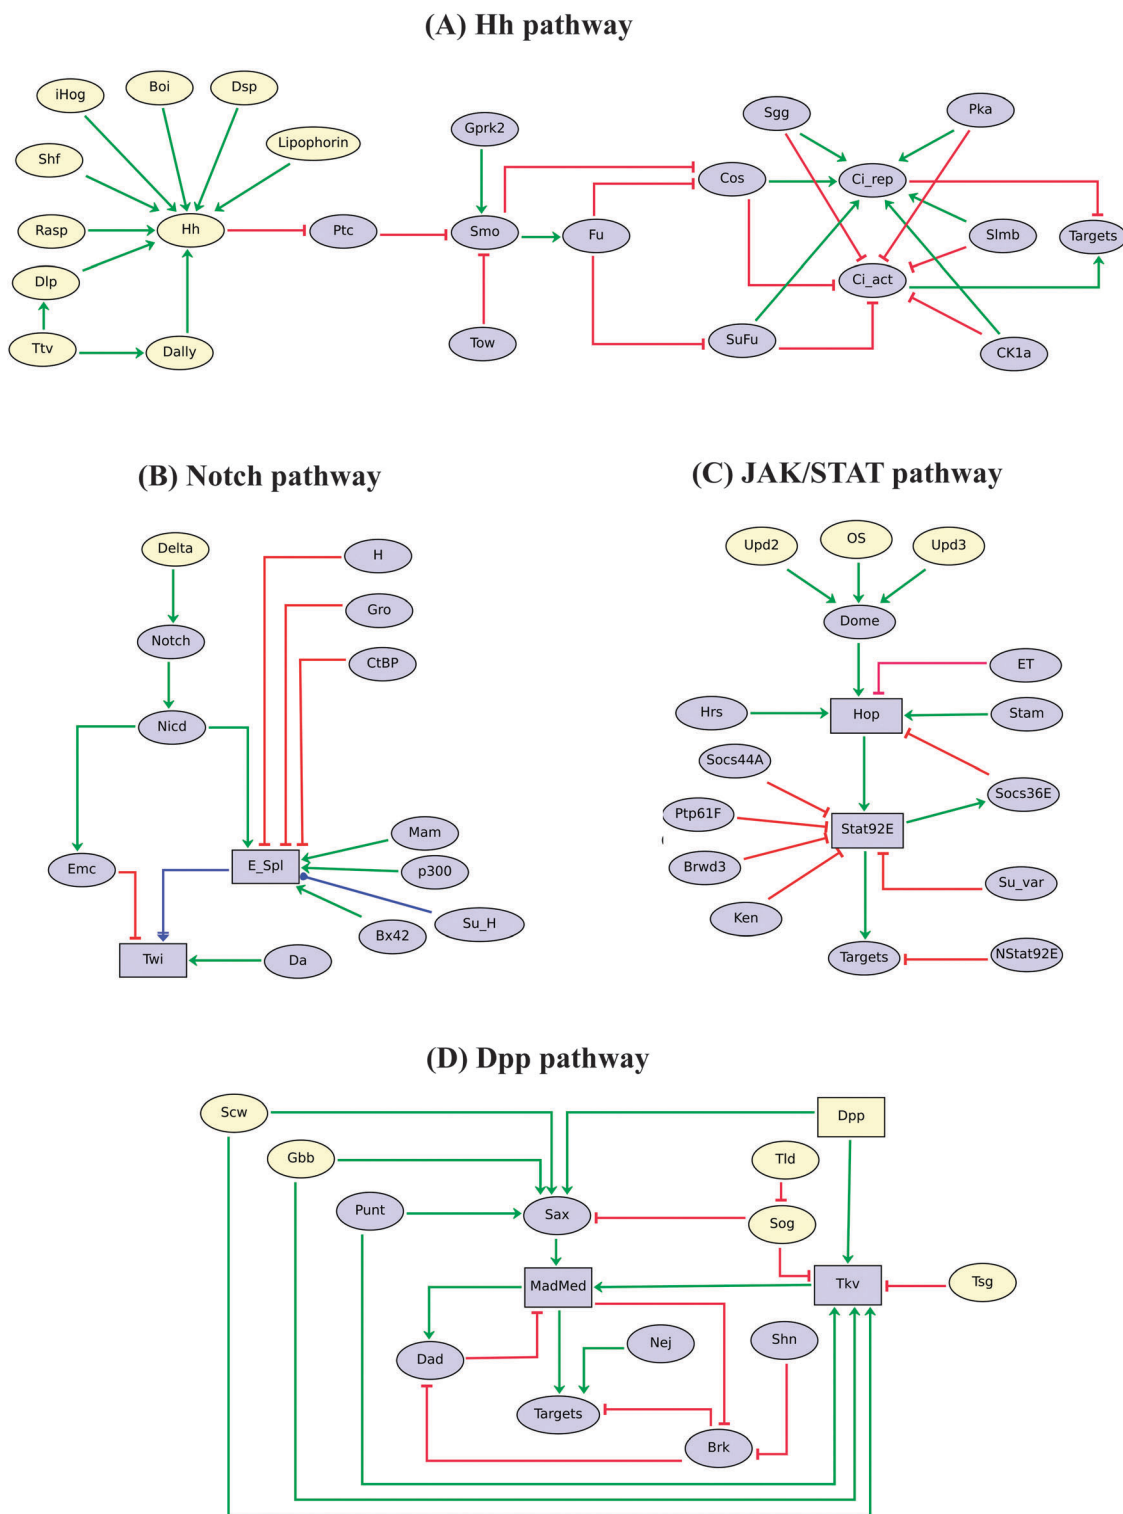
(A) Hh pathway

iHog
Boi
Dsp
Lipophorin
Shf
Rasp
Hh
Dlp
Ttv
Dally
Ptc
Gprk2
Smo
Tow
Fu
Cos
SuFu
Sgg
Pka
Ci_rep
Slmb
Ci_act
CK1a
Targets

(B) Notch pathway

Delta
Notch
Nicd
Emc
Twi
E_Spl
H
Gro
CtBP
Mam
p300
Su_H
Bx42
Da

(C) JAK/STAT pathway

Upd2
OS
Upd3
Dome
ET
Hrs
Hop
Stam
Socs44A
Socs36E
Ptp61F
Stat92E
Brwd3
Ken
Su_var
Targets
NStat92E

(D) Dpp pathway

Scw
Dpp
Gbb
Tld
Punt
Sax
Sog
MadMed
Tkv
Tsg
Dad
Nej
Shn
Targets
Brk